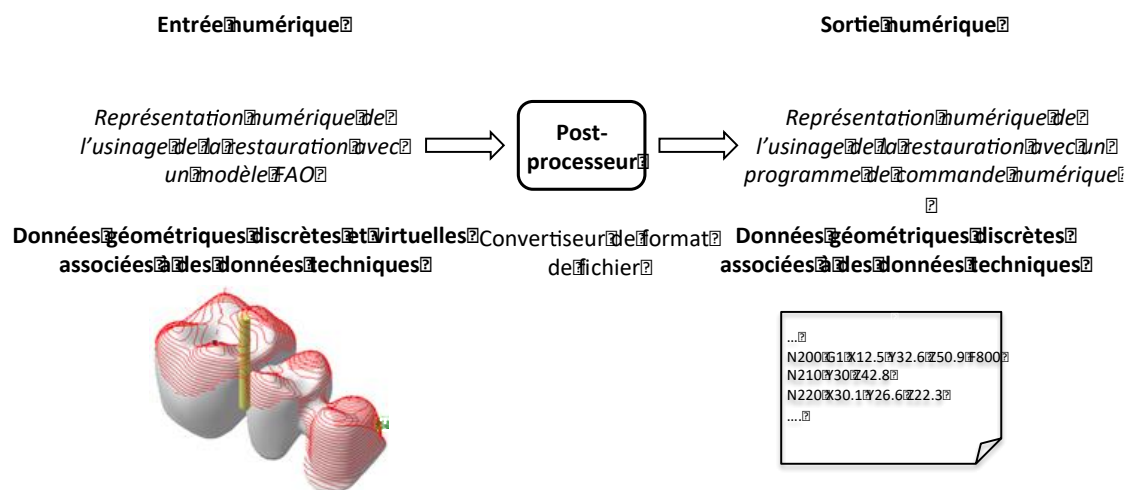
Entrée numérique

Sortie numérique

Représentation numérique de l'usinage de la restauration avec un modèle FAO

Post-processeur

Représentation numérique de l'usinage de la restauration avec un programme de commande numérique

Données géométriques discrètes et virtuelles associées à des données techniques

Convertiseur de format de fichier

Données géométriques discrètes associées à des données techniques

...
N200 G1 X12.5 Y32.6 Z50.9 F800
N210 Y30 Z42.8
N220 X30.1 Y26.6 Z22.3
....